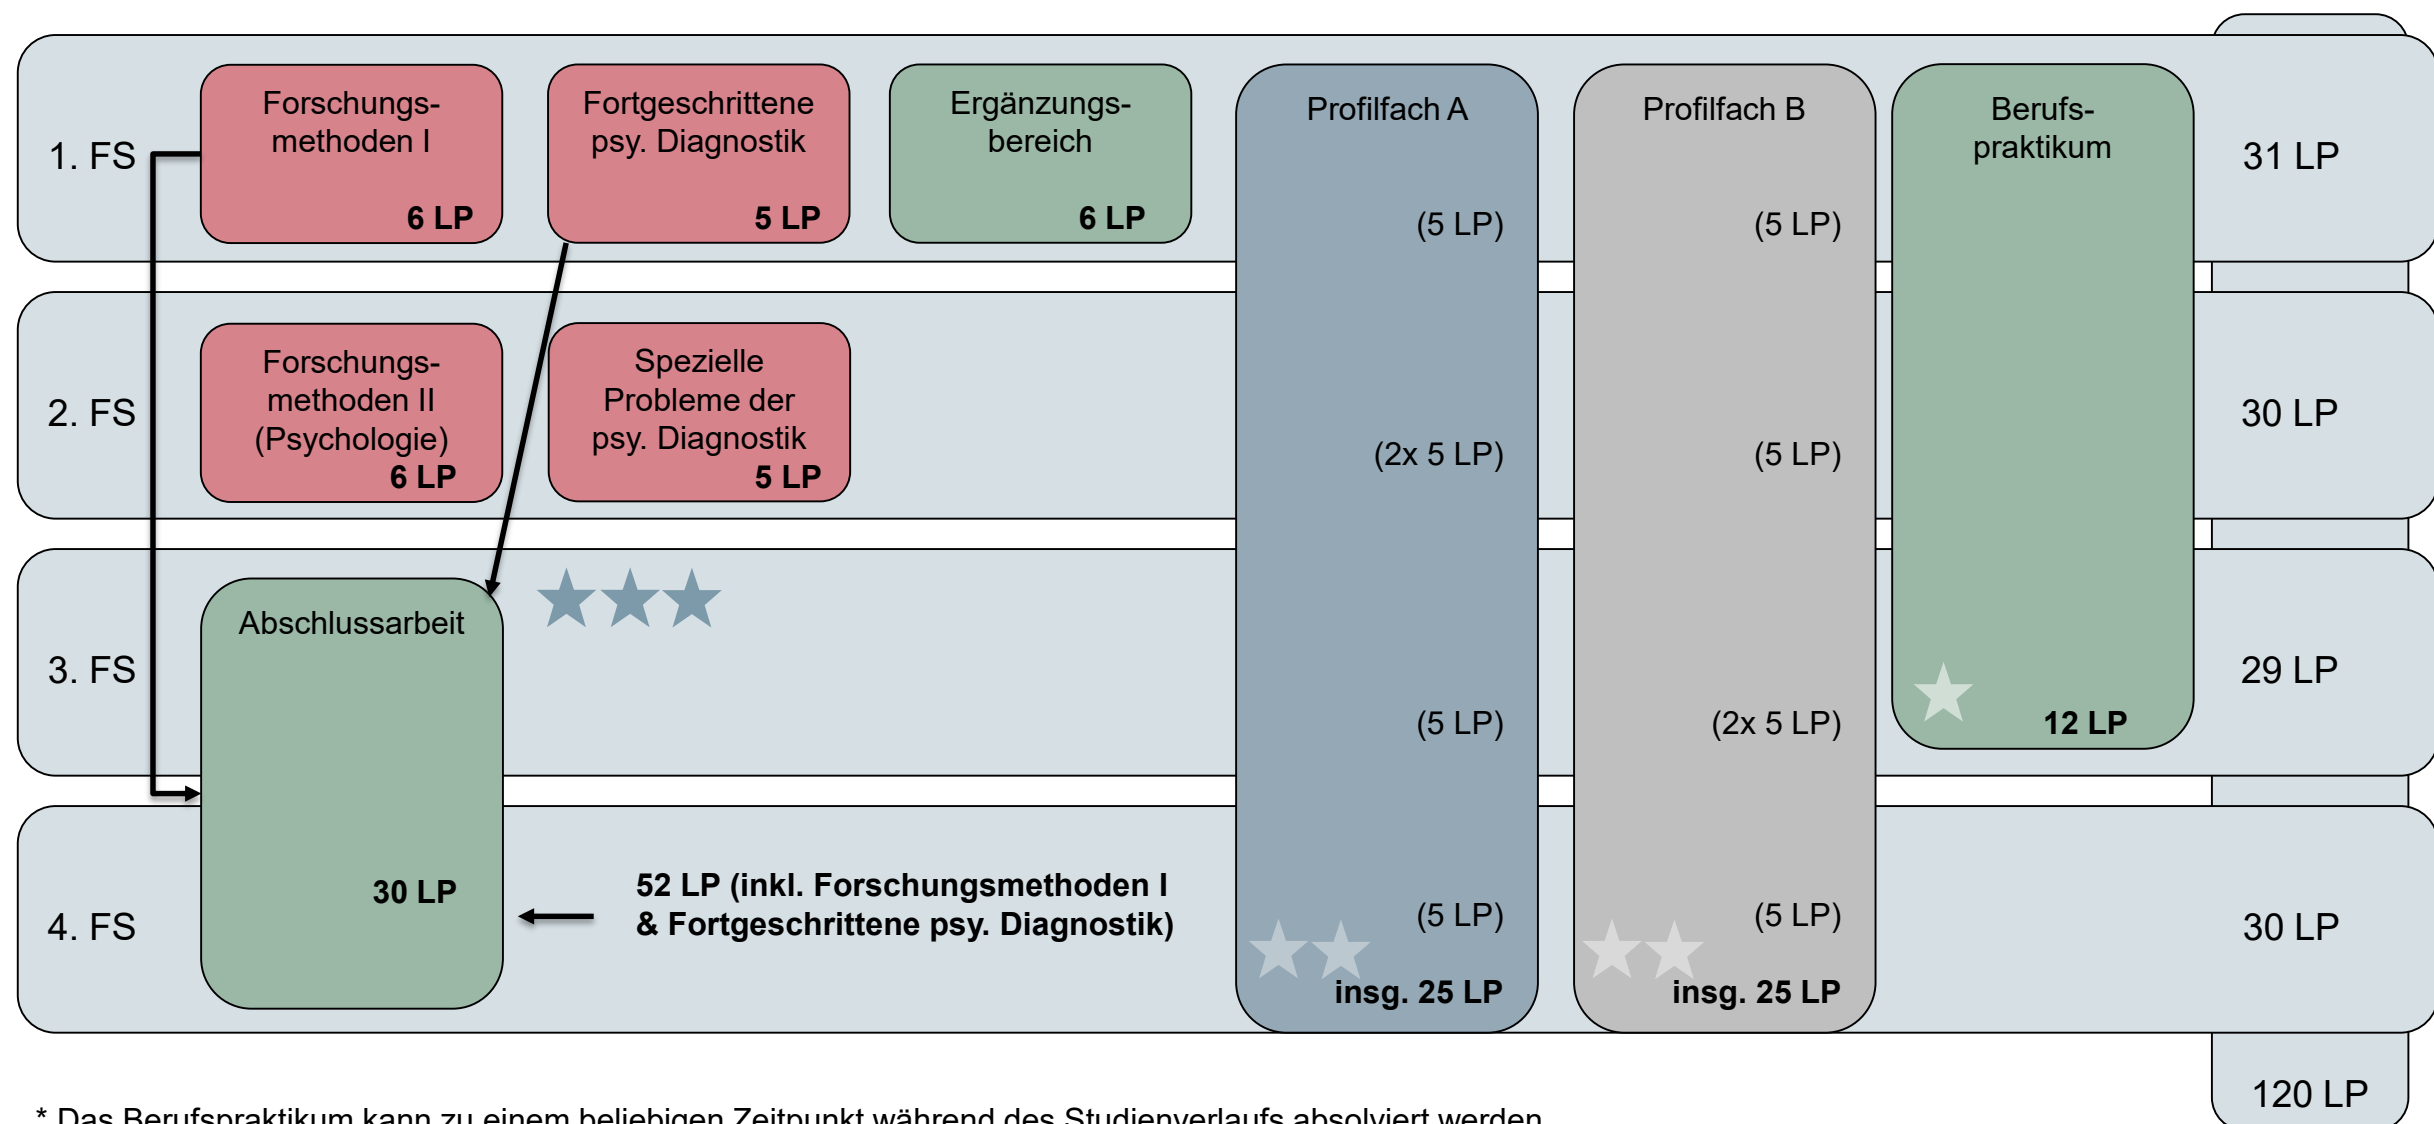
1. FS

Forschungsmethoden I
6 LP

Fortgeschrittene psy. Diagnostik
5 LP

Ergänzungsbereich
6 LP

Profilfach A
(5 LP)
(2x 5 LP)
(5 LP)
(5 LP)
insg. 25 LP

Profilfach B
(5 LP)
(5 LP)
(2x 5 LP)
(5 LP)
insg. 25 LP

Berufspraktikum
12 LP

31 LP

2. FS

Forschungsmethoden II (Psychologie)
6 LP

Spezielle Probleme der psy. Diagnostik
5 LP

30 LP

3. FS

Abschlussarbeit
30 LP

29 LP

4. FS

52 LP (inkl. Forschungsmethoden I & Fortgeschrittene psy. Diagnostik)

30 LP

120 LP

* Das Berufspraktikum kann zu einem beliebigen Zeitpunkt während des Studienverlaufs absolviert werden